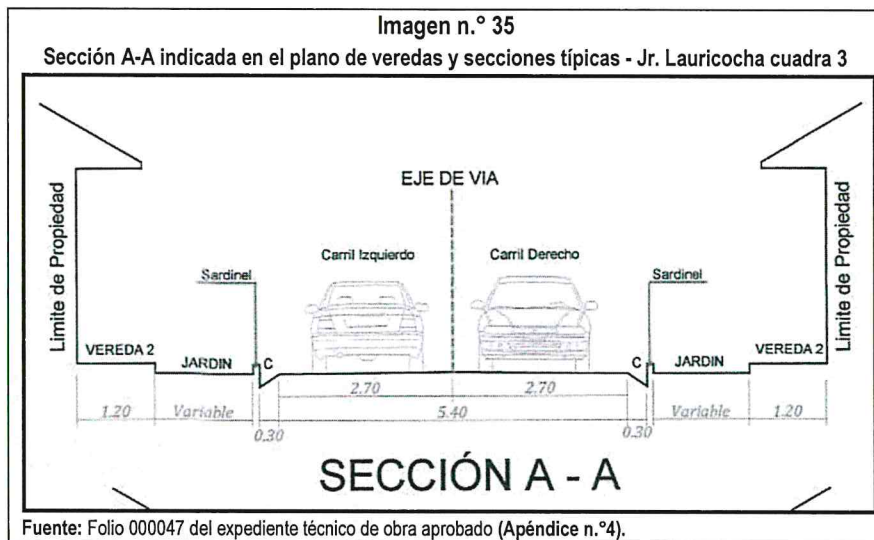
Imagen n.° 35

Sección A-A indicada en el plano de veredas y secciones típicas - Jr. Lauricocha cuadra 3

EJE DE VIA

Limite de Propiedad

Limite de Propiedad

Carril Izquierdo

Carril Derecho

Sardinel

Sardinel

VEREDA 2

JARDIN

C

C

JARDIN

VEREDA 2

2.70

2.70

1.20

Variable

5.40

Variable

1.20

0.30

0.30

SECCIÓN A - A

Fuente: Folio 000047 del expediente técnico de obra aprobado (Apéndice n.°4).